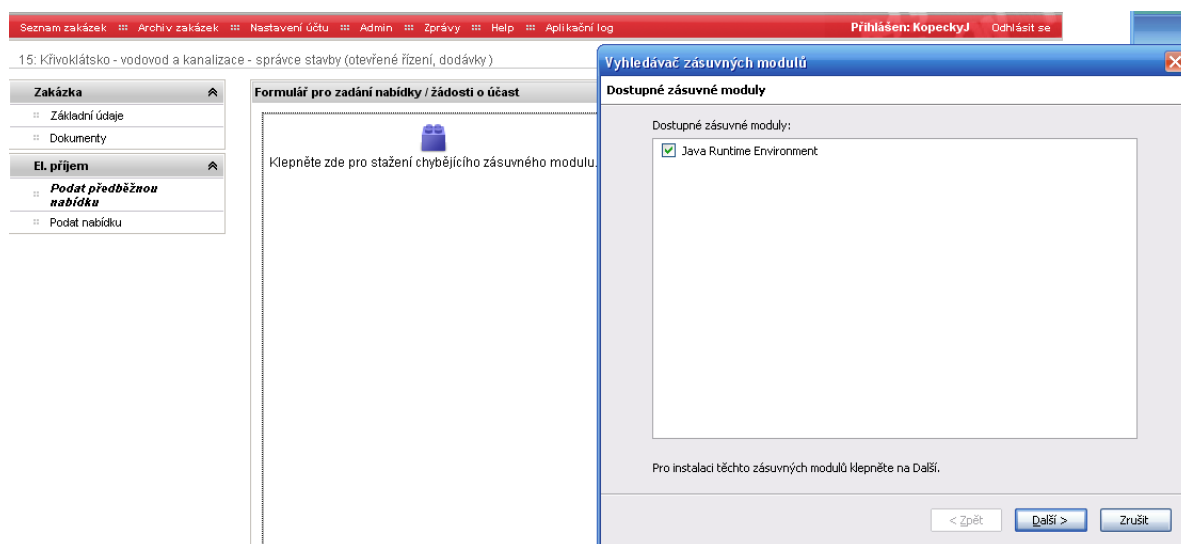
Seznam zakázek ::: Archiv zakázek ::: Nastavení účtu ::: Admin ::: Zprávy ::: Help ::: Aplikační log
Přihlášen: KopeckyJ Odhlásit se

15: Křivoklátsko - vodovod a kanalizace - správce stavby (otevřené řízení, dodávky)

Zakázka
Základní údaje
Dokumenty

El. příjem
Podat předběžnou nabídku
Podat nabídku

Formulář pro zadání nabídky / žádosti o účast

Klepněte zde pro stažení chybějícího zásuvného modulu.

Vyhledávač zásuvných modulů

Dostupné zásuvné moduly

Dostupné zásuvné moduly:

Java Runtime Environment

Pro instalaci těchto zásuvných modulů klepněte na Další.

< Zpět
Další >
Zrušit